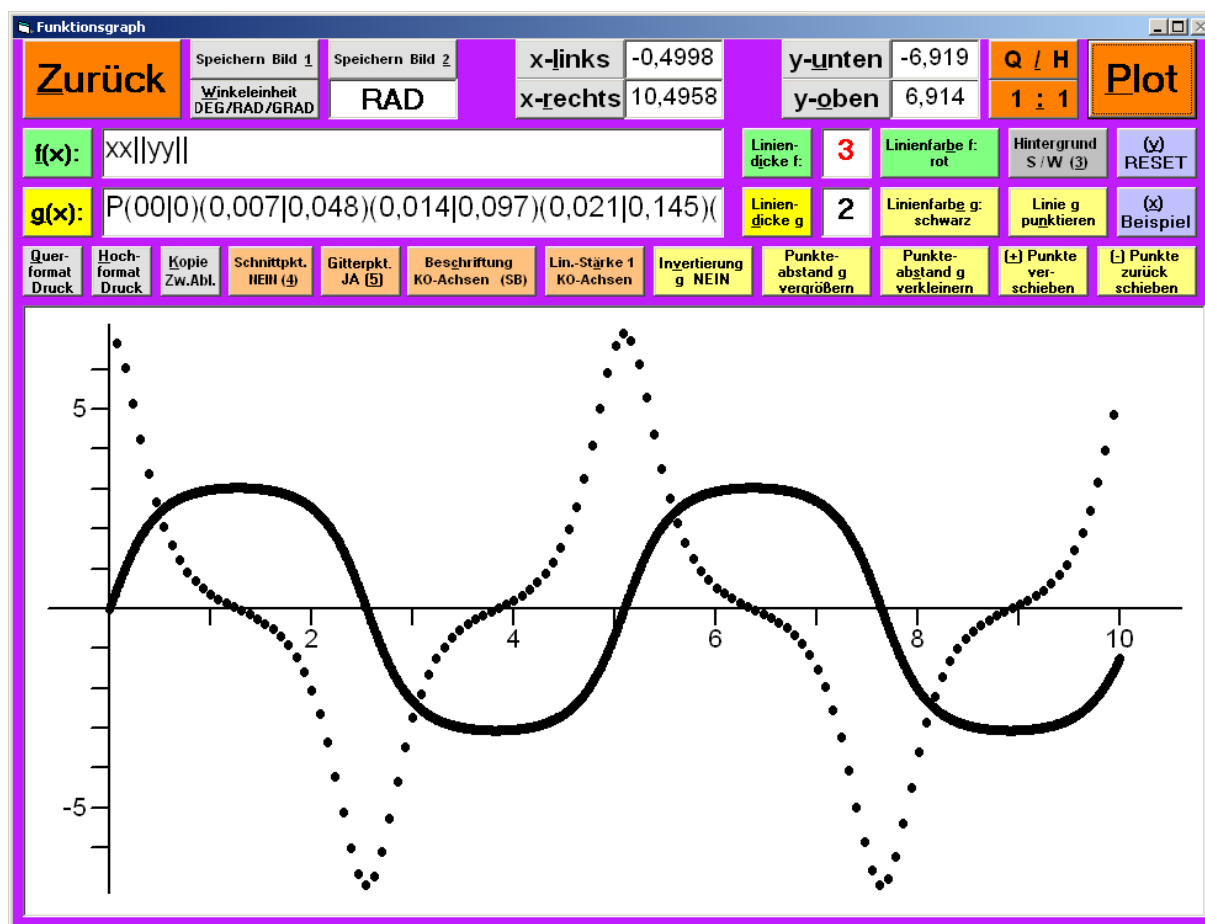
Funktionsgraph

Zurück

Speichern Bild 1

Speichern Bild 2

Winkeleinheit DEG/RAD/GRAD

RAD

x-links -0,4998

x-rechts 10,4958

y-unten -6,919

y-oben 6,914

Q / H

1 : 1

Plot

f(x): xx||yy||

Linien-dicke f: 3

Linienfarbe f: rot

Hintergrund S / W (3)

(y) RESET

g(x): P(00|0)(0,007|0,048)(0,014|0,097)(0,021|0,145)(

Linien-dicke g 2

Linienfarbe g: schwarz

Linie g punktieren

(x) Beispiel

Quer-format Druck

Hoch-format Druck

Kopie Zw.Abl.

Schnittpkt. NEIN (4)

Gitterpkt. JA (5)

Beschriftung KO-Achsen (SB)

Lin.-Stärke 1 KO-Achsen

Invertierung g NEIN

Punkte-abstand g vergrößern

Punkte-abstand g verkleinern

(+) Punkte ver-schieben

(-) Punkte zurück schieben

5
-5
2
4
6
8
10